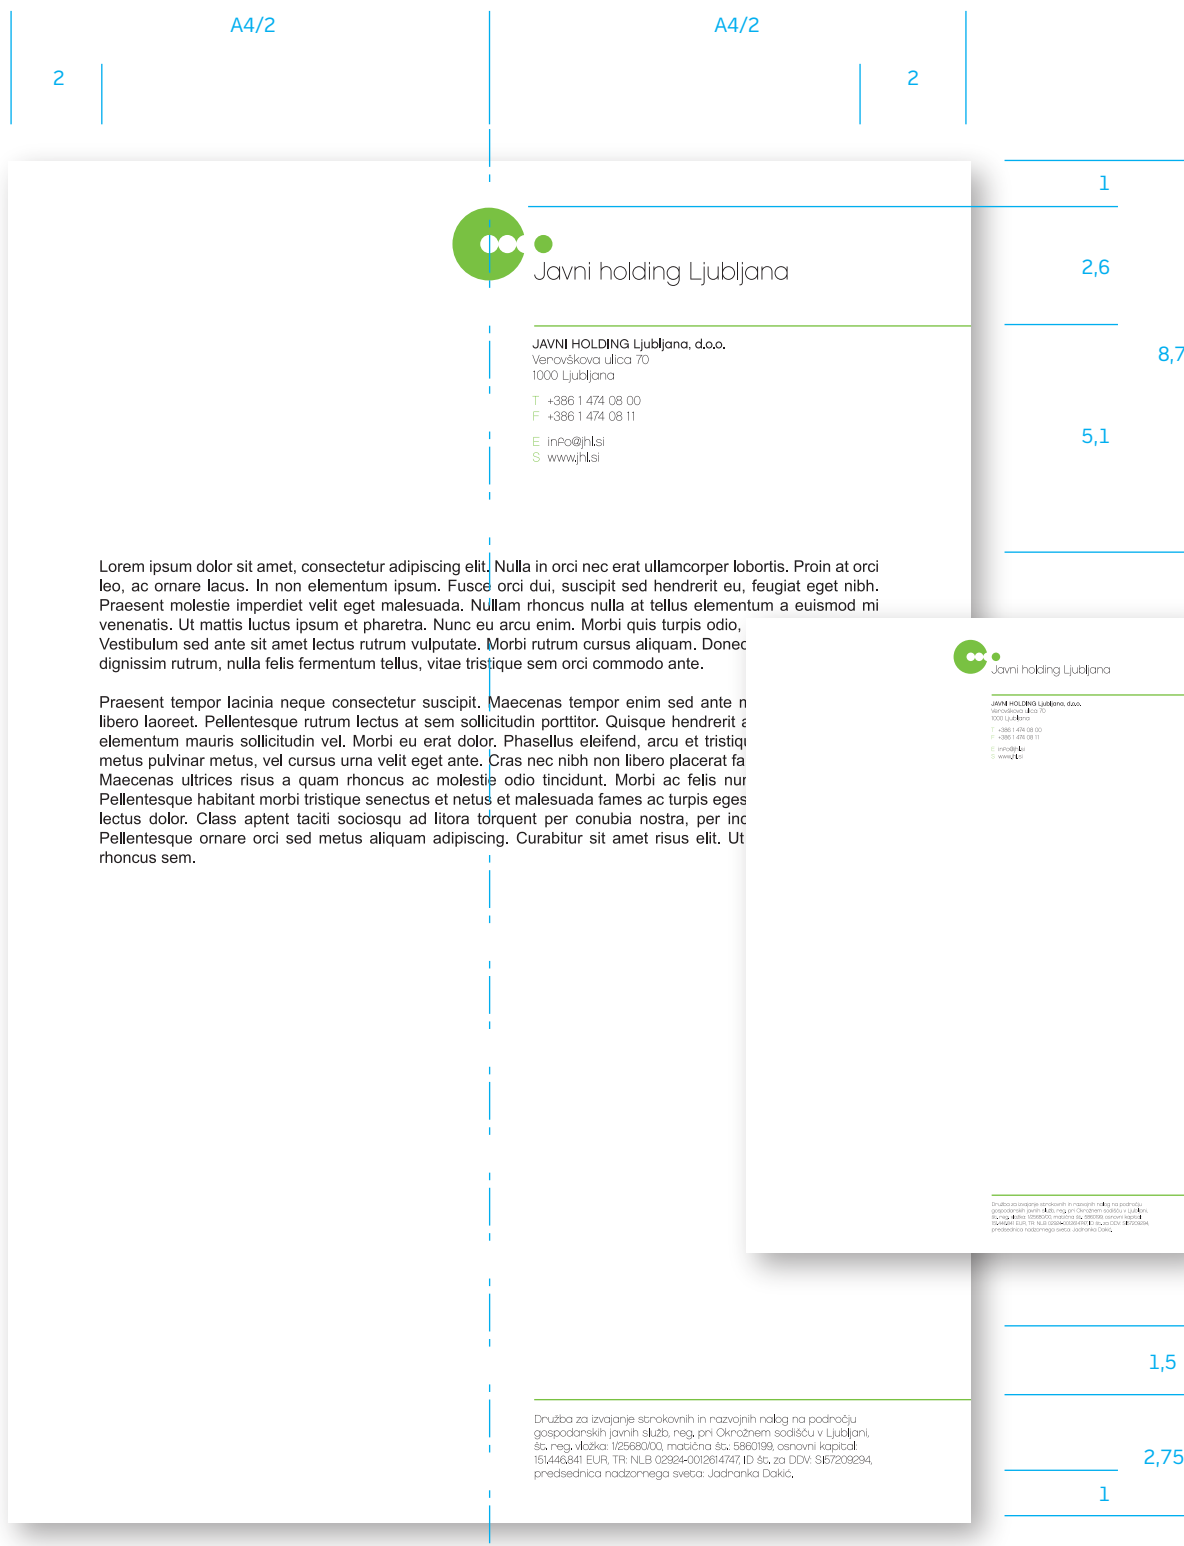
A4/2

A4/2

2

2

1

2,6

8,7

5,1

Javni holding Ljubljana

JAVNI HOLDING Ljubljana, d.o.o.
Verovškova ulica 70
1000 Ljubljana

T +386 1 474 08 00
F +386 1 474 08 11

E info@jhl.si
S www.jhl.si

Lorem ipsum dolor sit amet, consectetur adipiscing elit. Nulla in orci nec erat ullamcorper lobortis. Proin at orci leo, ac ornare lacus. In non elementum ipsum. Fusce orci dui, suscipit sed hendrerit eu, feugiat eget nibh. Praesent molestie imperdiet velit eget malesuada. Nullam rhoncus nulla at tellus elementum a euismod mi venenatis. Ut mattis luctus ipsum et pharetra. Nunc eu arcu enim. Morbi quis turpis odio, Vestibulum sed ante sit amet lectus rutrum vulputate. Morbi rutrum cursus aliquam. Donec dignissim rutrum, nulla felis fermentum tellus, vitae tristique sem orci commodo ante.

Praesent tempor lacinia neque consectetur suscipit. Maecenas tempor enim sed ante n libero laoreet. Pellentesque rutrum lectus at sem sollicitudin porttitor. Quisque hendrerit a elementum mauris sollicitudin vel. Morbi eu erat dolor. Phasellus eleifend, arcu et tristiqu metus pulvinar metus, vel cursus urna velit eget ante. Cras nec nibh non libero placerat fa Maecenas ultrices risus a quam rhoncus ac molestie odio tincidunt. Morbi ac felis nur Pellentesque habitant morbi tristique senectus et netus et malesuada fames ac turpis eges lectus dolor. Class aptent taciti sociosqu ad litora torquent per conubia nostra, per inc Pellentesque ornare orci sed metus aliquam adipiscing. Curabitur sit amet risus elit. Ut rhoncus sem.

Javni holding Ljubljana

JAVNI HOLDING Ljubljana, d.o.o.
Verovškova ulica 70
1000 Ljubljana

T +386 1 474 08 00
F +386 1 474 08 11

E info@jhl.si
S www.jhl.si

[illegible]

1,5

Družba za izvajanje strokovnih in razvojnih nalog na področju gospodarskih javnih služb, reg. pri Okrožnem sodišču v Ljubljani, št. reg. vložka: 1/25680/00, matična št.: 5860199, osnovni kapital: 151.446.841 EUR, TR: NLB 02924-0012614747, ID št. za DDV: SI57209294, predsednica nadzornega sveta: Jadranka Dakić.

2,75

1